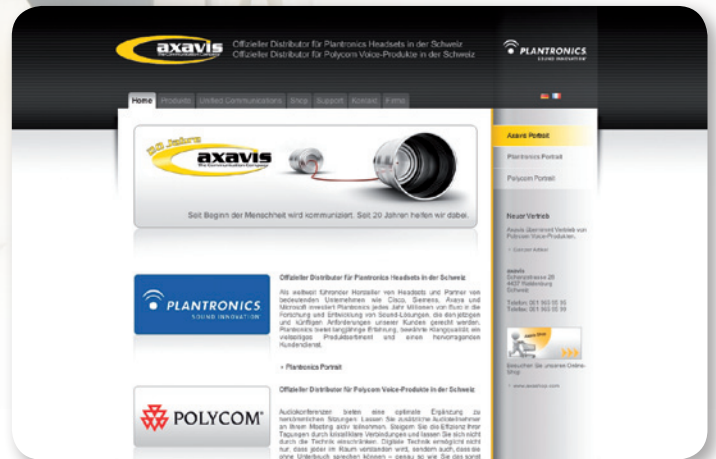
axavis

Offizieller Distributor für Plantronics Headsets in der Schweiz
Offizieller Distributor für Polycom Voice-Produkte in der Schweiz

PLANTRONICS
SOUND INNOVATION

Home | Produkte | Unified Communications | Shop | Support | Kontakt | Firma

20 Jahre axavis

Seit Beginn der Menschheit wird kommuniziert. Seit 20 Jahren helfen wir dabei.

Axavis Portrait

Plantronics Portrait

Polycom Portrait

Neuer Vertrieb

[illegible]

PLANTRONICS
SOUND INNOVATION

Offizieller Distributor für Plantronics Headsets in der Schweiz

Als weltweit führender Hersteller von Headsets und Partner von bedeutenden Unternehmen wie Cisco, Siemens, Avaya und Microsoft investiert Plantronics jedes Jahr Millionen von Euro in die Forschung und Entwicklung von Sound-Lösungen, die den jetzigen und künftigen Anforderungen unserer Kunden gerecht werden. Plantronics bietet langjährige Erfahrung, beste Klangqualität, ein vielseitiges Produktsortiment und einen hervorragenden Kundendienst.

» Plantronics Portrait

axavis
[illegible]
4437 Waldenburg
Schweiz

Telefon: 061 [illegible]
Telefax: 061 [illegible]

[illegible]

POLYCOM

Offizieller Distributor für Polycom Voice-Produkte in der Schweiz

Audiokonferenzen bieten eine optimale Ergänzung zu herkömmlichen Sitzungen. Lassen Sie zusätzliche Audioteilnehmer an Ihrem Meeting aktiv teilnehmen. Steigern Sie die Effizienz Ihrer Tagungen durch kristallklare Verbindungen und lassen Sie sich nicht durch die Technik einschränken. Digitale Technik ermöglicht nicht nur, dass jeder im Raum verstanden wird, sondern auch, dass sie ohne Unterbruch sprechen können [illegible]